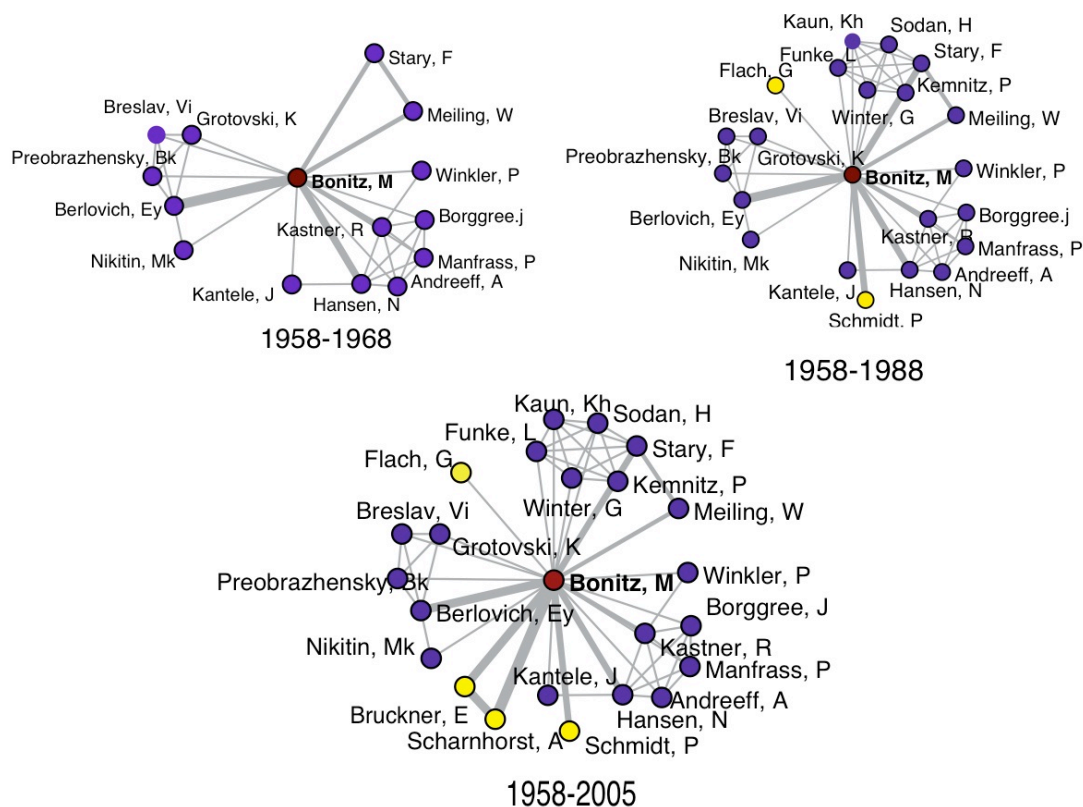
Stary, F
Breslav, Vi
Grotovski, K
Meiling, W
Preobrazhensky, Bk
Bonitz, M
Winkler, P
Berlovich, Ey
Kastner, R
Borggree.j
Nikitin, Mk
Manfrass, P
Kantele, J
Andreeff, A
Hansen, N
1958-1968

Kaun, Kh
Sodan, H
Funke, L
Stary, F
Flach, G
Kemnitz, P
Breslav, Vi
Winter, G
Meiling, W
Preobrazhensky, Bk
Grotovski, K
Bonitz, M
Winkler, P
Berlovich, Ey
Borggree.j
Kastner, R
Manfrass, P
Nikitin, Mk
Andreeff, A
Kantele, J
Hansen, N
Schmidt, P
1958-1988

Kaun, Kh
Sodan, H
Funke, L
Stary, F
Flach, G
Kemnitz, P
Winter, G
Meiling, W
Breslav, Vi
Grotovski, K
Preobrazhensky, Bk
Bonitz, M
Winkler, P
Berlovich, Ey
Borggree, J
Kastner, R
Nikitin, Mk
Manfrass, P
Kantele, J
Andreeff, A
Bruckner, E
Hansen, N
Scharnhorst, A
Schmidt, P
1958-2005